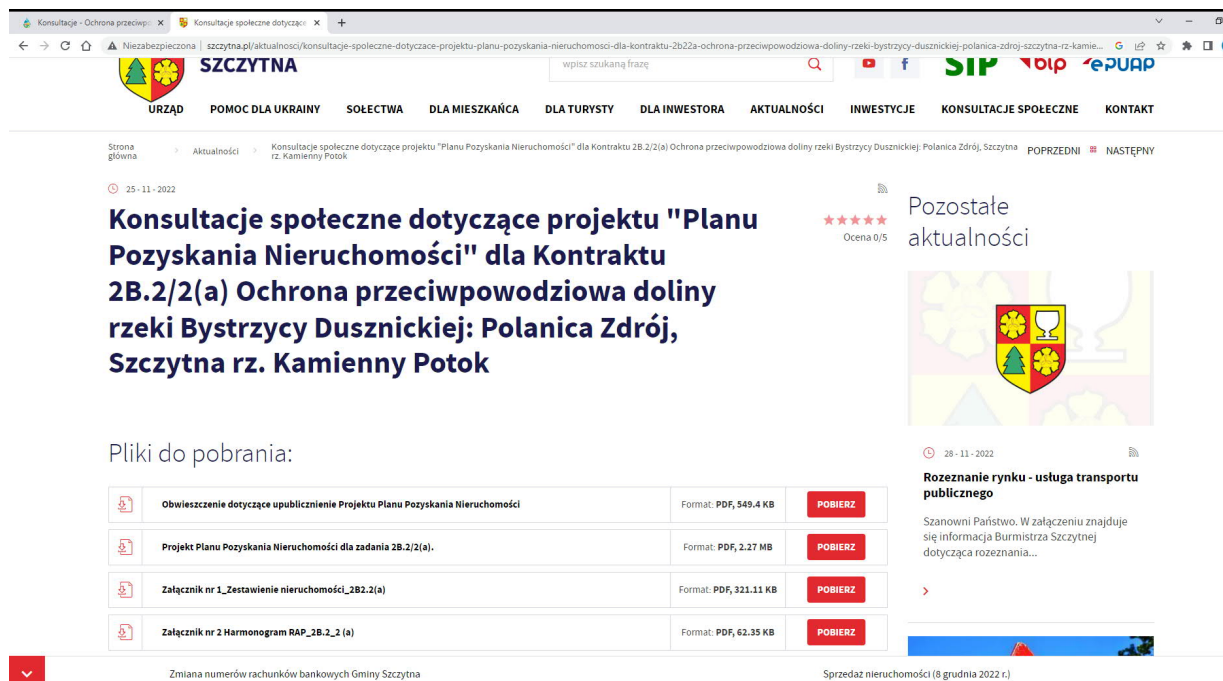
Konsultacje - Ochrona przeciwp ×
Konsultacje społeczne dotyczące ×
+

Niezabezpieczona | szczytna.pl/aktualnosci/konsultacje-spoleczne-dotyczace-projektu-planu-pozyskania-nieruchomosci-dla-kontraktu-2b22a-ochrona-przeciwpowodziowa-doliny-rzeki-bystrzycy-dusznickiej-polanica-zdroj-szczytna-rz-kamie...

SZCZYTNA
wpisz szukaną frazę
SIP
bip
ePUAP

URZĄD
POMOC DLA UKRAINY
SOŁECTWA
DLA MIESZKAŃCA
DLA TURYSTY
DLA INWESTORA
AKTUALNOŚCI
INWESTYCJE
KONSULTACJE SPOŁECZNE
KONTAKT

Strona główna > Aktualności > Konsultacje społeczne dotyczące projektu "Planu Pozyskania Nieruchomości" dla Kontraktu 2B.2/2(a) Ochrona przeciwpowodziowa doliny rzeki Bystrzycy Dusznickiej: Polanica Zdrój, Szczytna rz. Kamienny Potok
POPRZEDNI
NASTĘPNY

25 - 11 - 2022

Konsultacje społeczne dotyczące projektu "Planu Pozyskania Nieruchomości" dla Kontraktu 2B.2/2(a) Ochrona przeciwpowodziowa doliny rzeki Bystrzycy Dusznickiej: Polanica Zdrój, Szczytna rz. Kamienny Potok

Ocena 0/5

Pozostałe aktualności

28 - 11 - 2022

Rozeznanie rynku - usługa transportu publicznego

Szanowni Państwo. W załączeniu znajduje się informacja Burmistrza Szczytnej dotycząca rozeznania...

Pliki do pobrania:

| | | |
|---|---|---|
| Obwieszczenie dotyczące upublicznienie Projektu Planu Pozyskania Nieruchomości | Format: PDF, 549.4 KB | POBIERZ |
| Projekt Planu Pozyskania Nieruchomości dla zadania 2B.2/2(a). | Format: PDF, 2.27 MB | POBIERZ |
| Załącznik nr 1_Zestawienie nieruchomości_2B2.2(a) | Format: PDF, 321.11 KB | POBIERZ |
| Załącznik nr 2 Harmonogram RAP_2B.2_2 (a) | Format: PDF, 62.35 KB | POBIERZ |

Zmiana numerów rachunków bankowych Gminy Szczytna
Sprzedaż nieruchomości (8 grudnia 2022 r.)